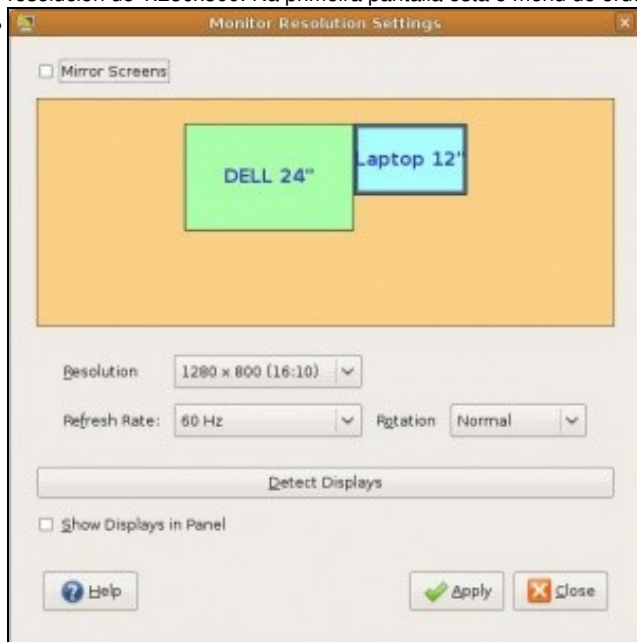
resolución de 1280x800. Na primeira pantalla está o menú de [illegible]

Monitor Resolution Settings

Mirror Screens

DELL 24"

Laptop 12"

Resolution 1280 x 800 (16:10)

Refresh Rate: 60 Hz

Rotation Normal

Detect Displays

Show Displays in Panel

Help

Apply

Close